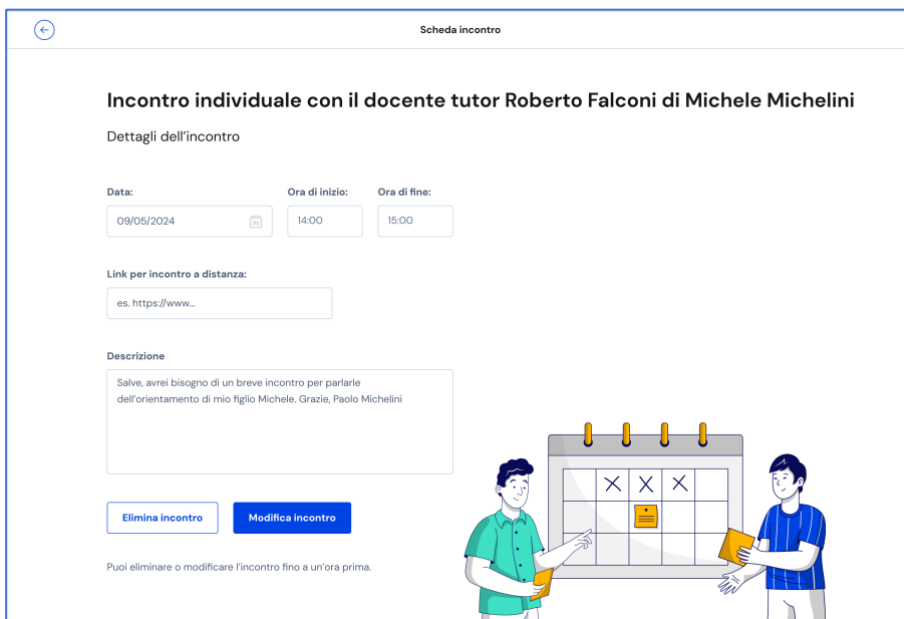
Scheda incontro

Incontro individuale con il docente tutor Roberto Falconi di Michele Michelini

Dettagli dell'incontro

Data:
09/05/2024

Ora di inizio:
14:00

Ora di fine:
15:00

Link per incontro a distanza:
es. https://www...

Descrizione
Salve, avrei bisogno di un breve incontro per parlarle dell'orientamento di mio figlio Michele. Grazie, Paolo Michelini

Elimina incontro

Modifica incontro

Puoi eliminare o modificare l'incontro fino a un'ora prima.